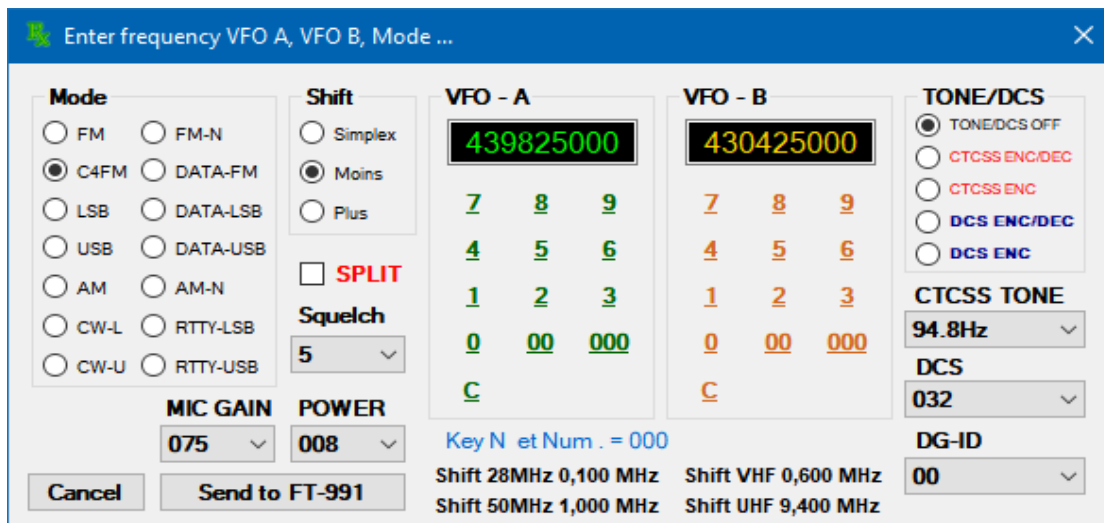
Enter frequency VFO A, VFO B, Mode ...

Mode
FM
FM-N
C4FM
DATA-FM
LSB
DATA-LSB
USB
DATA-USB
AM
AM-N
CW-L
RTTY-LSB
CW-U
RTTY-USB

Shift
Simplex
Moins
Plus

SPLIT

Squelch
5

MIC GAIN
075

POWER
008

Cancel
Send to FT-991

VFO - A
439825000
7 8 9
4 5 6
1 2 3
0 00 000
C

VFO - B
430425000
7 8 9
4 5 6
1 2 3
0 00 000
C

Key N et Num . = 000

Shift 28MHz 0,100 MHz
Shift 50MHz 1,000 MHz
Shift VHF 0,600 MHz
Shift UHF 9,400 MHz

TONE/DCS
TONE/DCS OFF
CTCSS ENC/DEC
CTCSS ENC
DCS ENC/DEC
DCS ENC

CTCSS TONE
94.8Hz

DCS
032

DG-ID
00